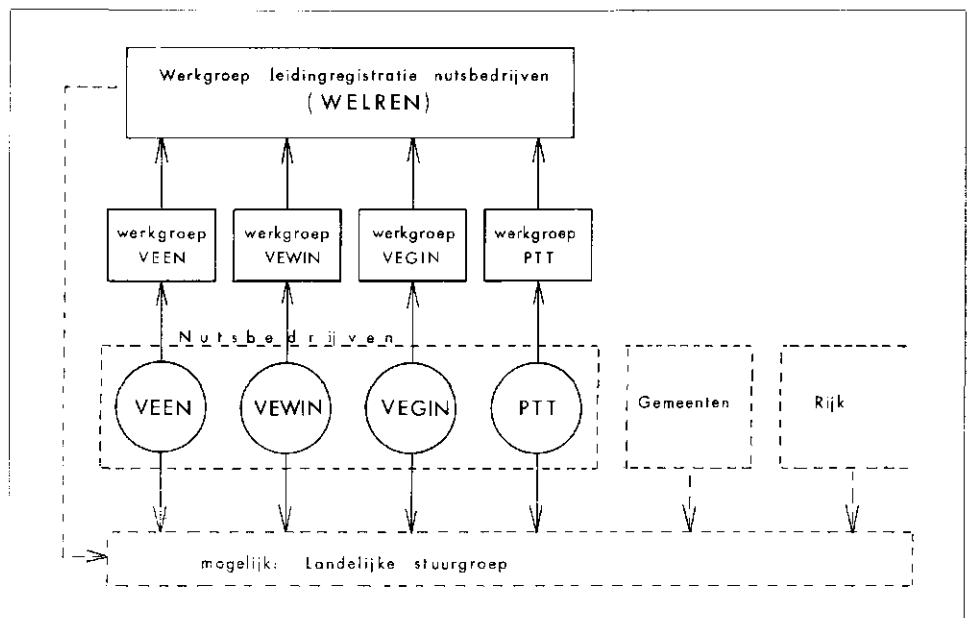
Werkgroep leidingregistratie nutsbedrijven
(WELREN)

werkgroep
VEEN

werkgroep
VEWIN

werkgroep
VEGIN

werkgroep
PTT

Nutsbedrijven

VEEN

VEWIN

VEGIN

PTT

Gemeenten

Rijk

mogelijk: Landelijke stuurgroep